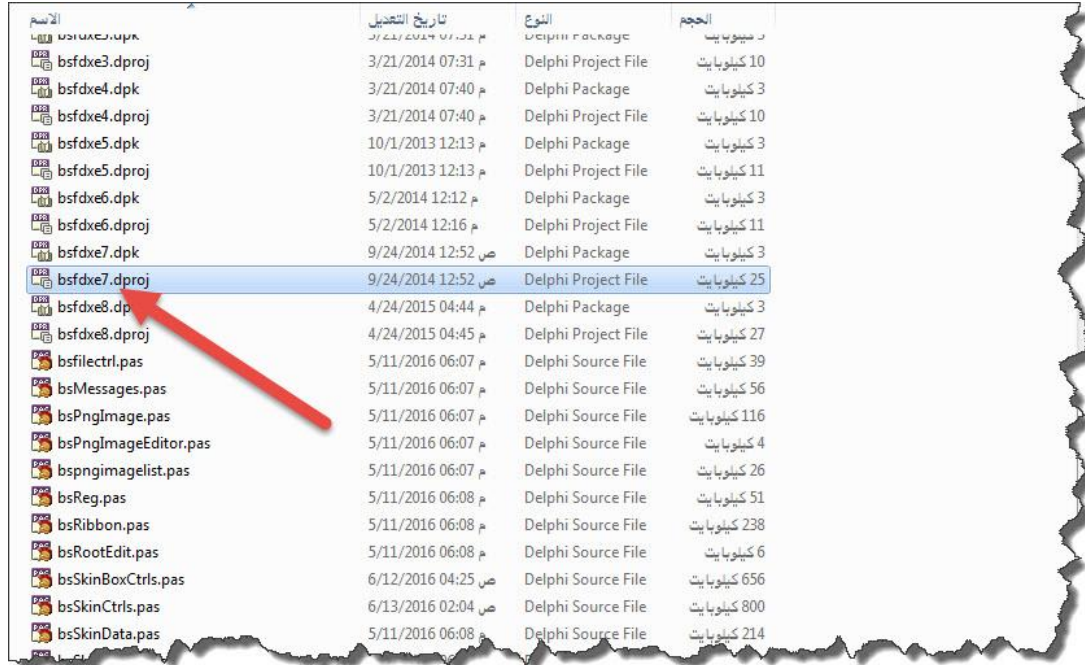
| الاسم | تاريخ التعديل | النوع | الحجم |
|---|---|---|---|
| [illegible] | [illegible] | Delphi Package | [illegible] |
| bsfdxe3.dproj | 3/21/2014 07:31 م | Delphi Project File | 10 كيلوبايت |
| bsfdxe4.dpk | 3/21/2014 07:40 م | Delphi Package | 3 كيلوبايت |
| bsfdxe4.dproj | 3/21/2014 07:40 م | Delphi Project File | 10 كيلوبايت |
| bsfdxe5.dpk | 10/1/2013 12:13 م | Delphi Package | 3 كيلوبايت |
| bsfdxe5.dproj | 10/1/2013 12:13 م | Delphi Project File | 11 كيلوبايت |
| bsfdxe6.dpk | 5/2/2014 12:12 م | Delphi Package | 3 كيلوبايت |
| bsfdxe6.dproj | 5/2/2014 12:16 م | Delphi Project File | 11 كيلوبايت |
| bsfdxe7.dpk | 9/24/2014 12:52 ص | Delphi Package | 3 كيلوبايت |
| bsfdxe7.dproj | 9/24/2014 12:52 ص | Delphi Project File | 25 كيلوبايت |
| bsfdxe8.dp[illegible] | 4/24/2015 04:44 م | Delphi Package | 3 كيلوبايت |
| bsfdxe8.dproj | 4/24/2015 04:45 م | Delphi Project File | 27 كيلوبايت |
| bsfilectrl.pas | 5/11/2016 06:07 م | Delphi Source File | 39 كيلوبايت |
| bsMessages.pas | 5/11/2016 06:07 م | Delphi Source File | 56 كيلوبايت |
| bsPngImage.pas | 5/11/2016 06:07 م | Delphi Source File | 116 كيلوبايت |
| bsPngImageEditor.pas | 5/11/2016 06:07 م | Delphi Source File | 4 كيلوبايت |
| bspngimagelist.pas | 5/11/2016 06:07 م | Delphi Source File | 26 كيلوبايت |
| bsReg.pas | 5/11/2016 06:08 م | Delphi Source File | 51 كيلوبايت |
| bsRibbon.pas | 5/11/2016 06:08 م | Delphi Source File | 238 كيلوبايت |
| bsRootEdit.pas | 5/11/2016 06:08 م | Delphi Source File | 6 كيلوبايت |
| bsSkinBoxCtrls.pas | 6/12/2016 04:25 ص | Delphi Source File | 656 كيلوبايت |
| bsSkinCtrls.pas | 6/13/2016 02:04 ص | Delphi Source File | 800 كيلوبايت |
| bsSkinData.pas | 5/11/2016 06:08 م | Delphi Source File | 214 كيلوبايت |